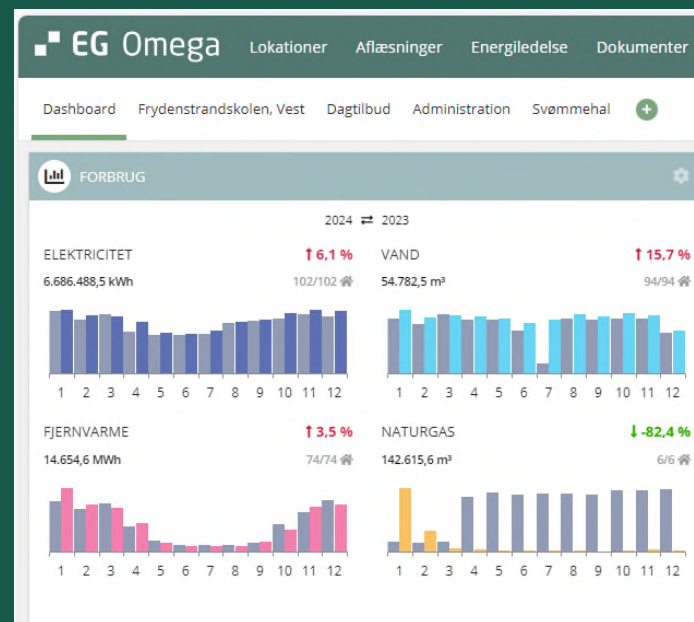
EG Omega Lokationer Aflæsninger Energiledelse Dokumenter

Dashboard Frydenstrandskolen, Vest Dagtilbud Administration Svømmehal +

FORBRUG

2024 ⇄ 2023

ELEKTRICITET ↑6,1 %
6.686.488,5 kWh 102/102

1 2 3 4 5 6 7 8 9 10 11 12

VAND ↑15,7 %
54.782,5 m³ 94/94

1 2 3 4 5 6 7 8 9 10 11 12

FJERNVARME ↑3,5 %
14.654,6 MWh 74/74

1 2 3 4 5 6 7 8 9 10 11 12

NATURGAS ↓-82,4 %
142.615,6 m³ 6/6

1 2 3 4 5 6 7 8 9 10 11 12